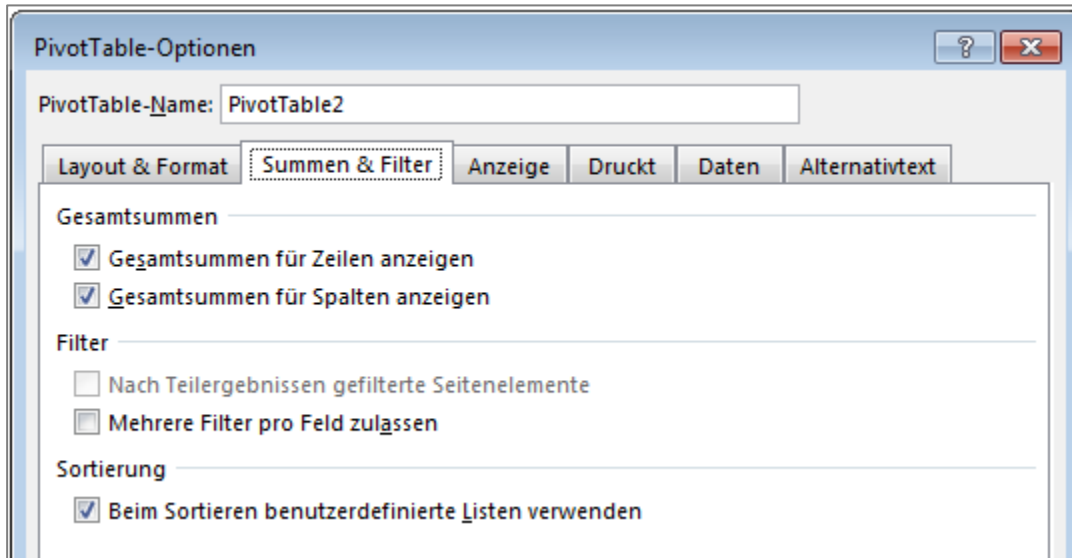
PivotTable-Optionen

?

PivotTable-Name: PivotTable2

Layout & Format | Summen & Filter | Anzeige | Druckt | Daten | Alternativtext

Gesamtsummen

Gesamtsummen für Zeilen anzeigen

Gesamtsummen für Spalten anzeigen

Filter

Nach Teilergebnissen gefilterte Seitenelemente

Mehrere Filter pro Feld zulassen

Sortierung

Beim Sortieren benutzerdefinierte Listen verwenden